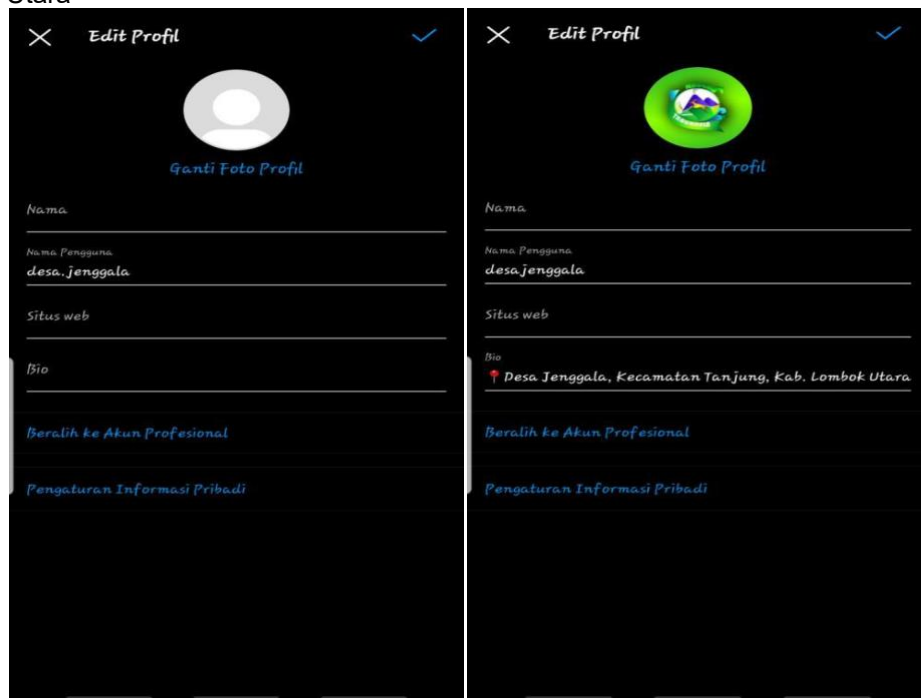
Utara

Edit Profil

Ganti Foto Profil

Nama

Nama Pengguna
desa.jenggala

Situs web

Bio

Beralih ke Akun Profesional

Pengaturan Informasi Pribadi

Edit Profil

Ganti Foto Profil

Nama

Nama Pengguna
desa.jenggala

Situs web

Bio
📍Desa Jenggala, Kecamatan Tanjung, Kab. Lombok Utara

Beralih ke Akun Profesional

Pengaturan Informasi Pribadi